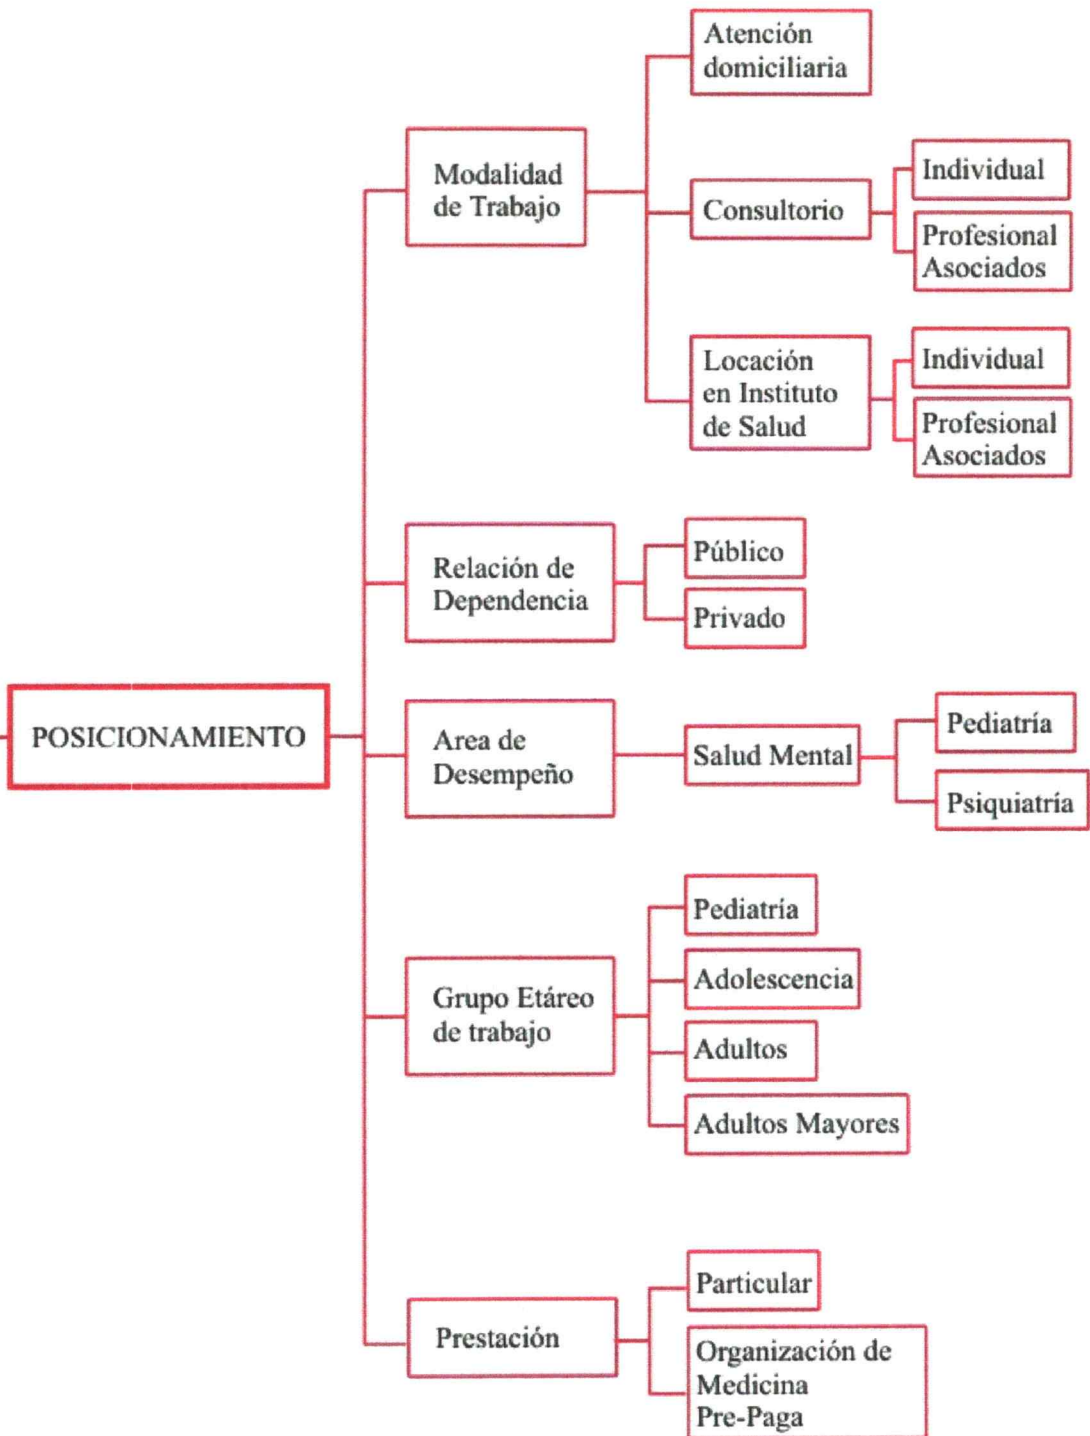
POSICIONAMIENTO

Modalidad de Trabajo

Atención domiciliaria

Consultorio

Individual

Profesional Asociados

Locación en Instituto de Salud

Individual

Profesional Asociados

Relación de Dependencia

Público

Privado

Area de Desempeño

Salud Mental

Pediatría

Psiquiatría

Grupo Etáreo de trabajo

Pediatría

Adolescencia

Adultos

Adultos Mayores

Prestación

Particular

Organización de Medicina Pre-Paga